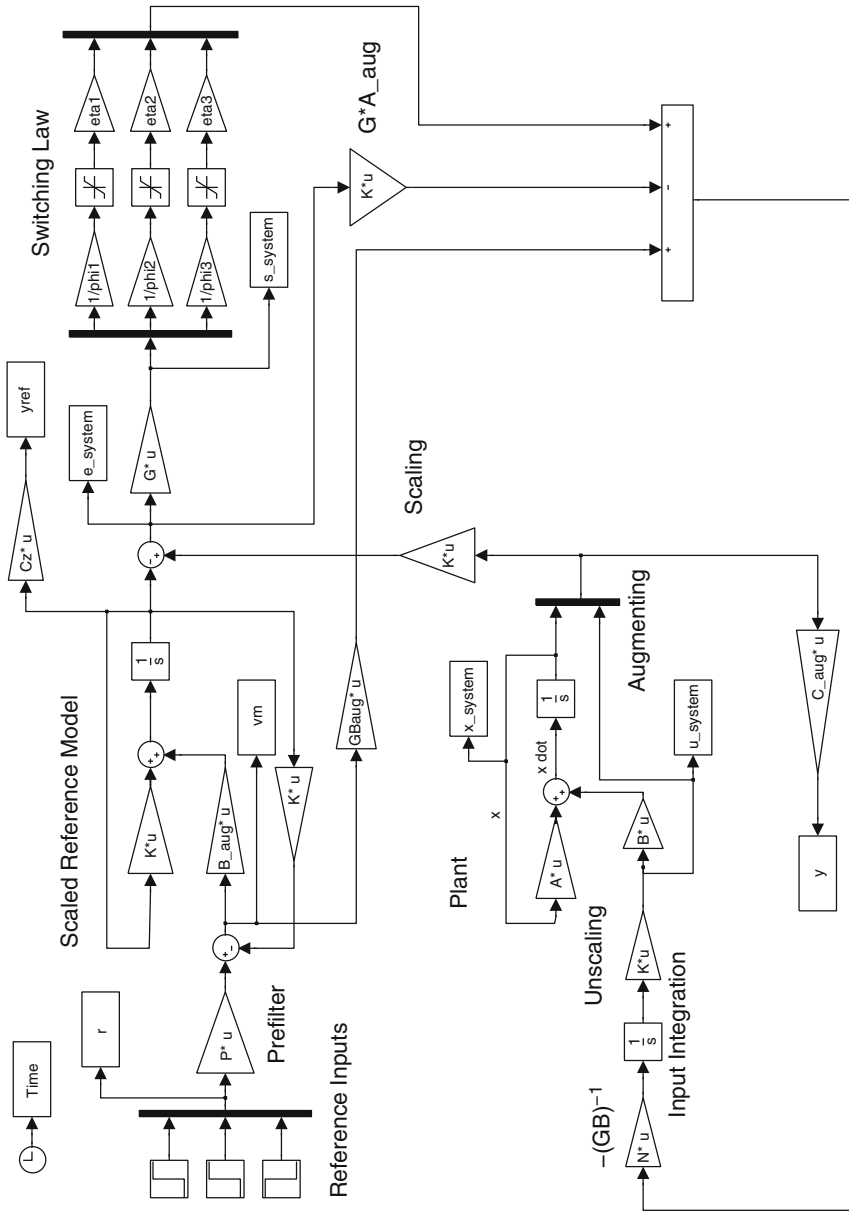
Switching Law
G*A_aug
eta1
eta2
eta3
1/phi1
1/phi2
1/phi3
s_system
K*u
+
-
+
yref
e_system
G* u
Scaling
Cz* u
-
+
K*u
Scaled Reference Model
$\frac{1}{s}$
Augmenting
+
+
vm
GBaug* u
x_system
$\frac{1}{s}$
K*u
B_aug* u
K* u
x dot
u_system
C_aug* u
x
+
+
Plant
A* u
B* u
y
+
-
Time
r
P* u
Prefilter
Unscaling
K*u
Reference Inputs
$\frac{1}{s}$
$-(GB)^{-1}$
Input Integration
N* u